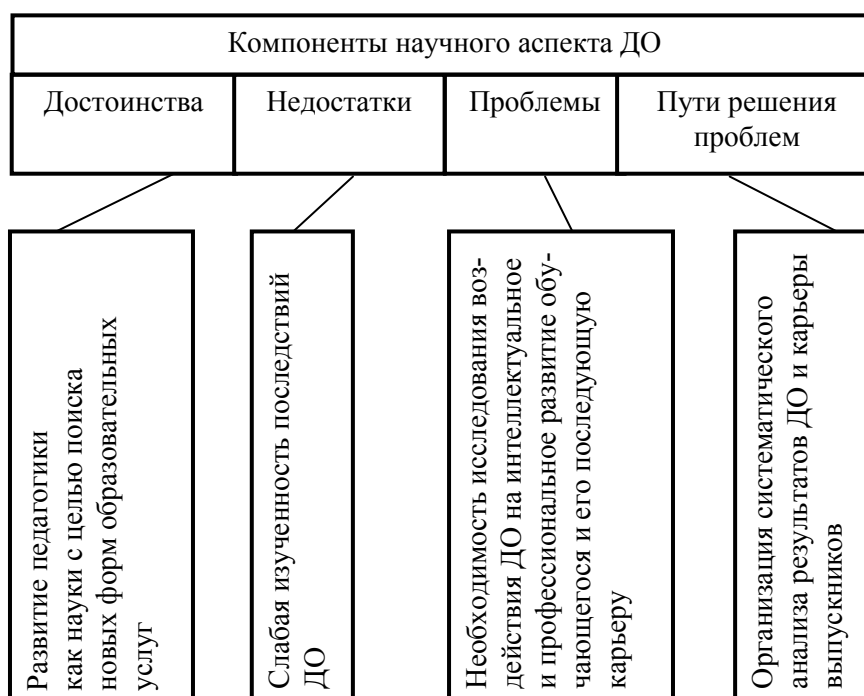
Компоненты научного аспекта ДО

Достоинства

Недостатки

Проблемы

Пути решения проблем

Развитие педагогики как науки с целью поиска новых форм образовательных услуг

Слабая изученность последствий ДО

Необходимость исследования воздействия ДО на интеллектуальное и профессиональное развитие обучающегося и его последующую карьеру

Организация систематического анализа результатов ДО и карьеры выпускников